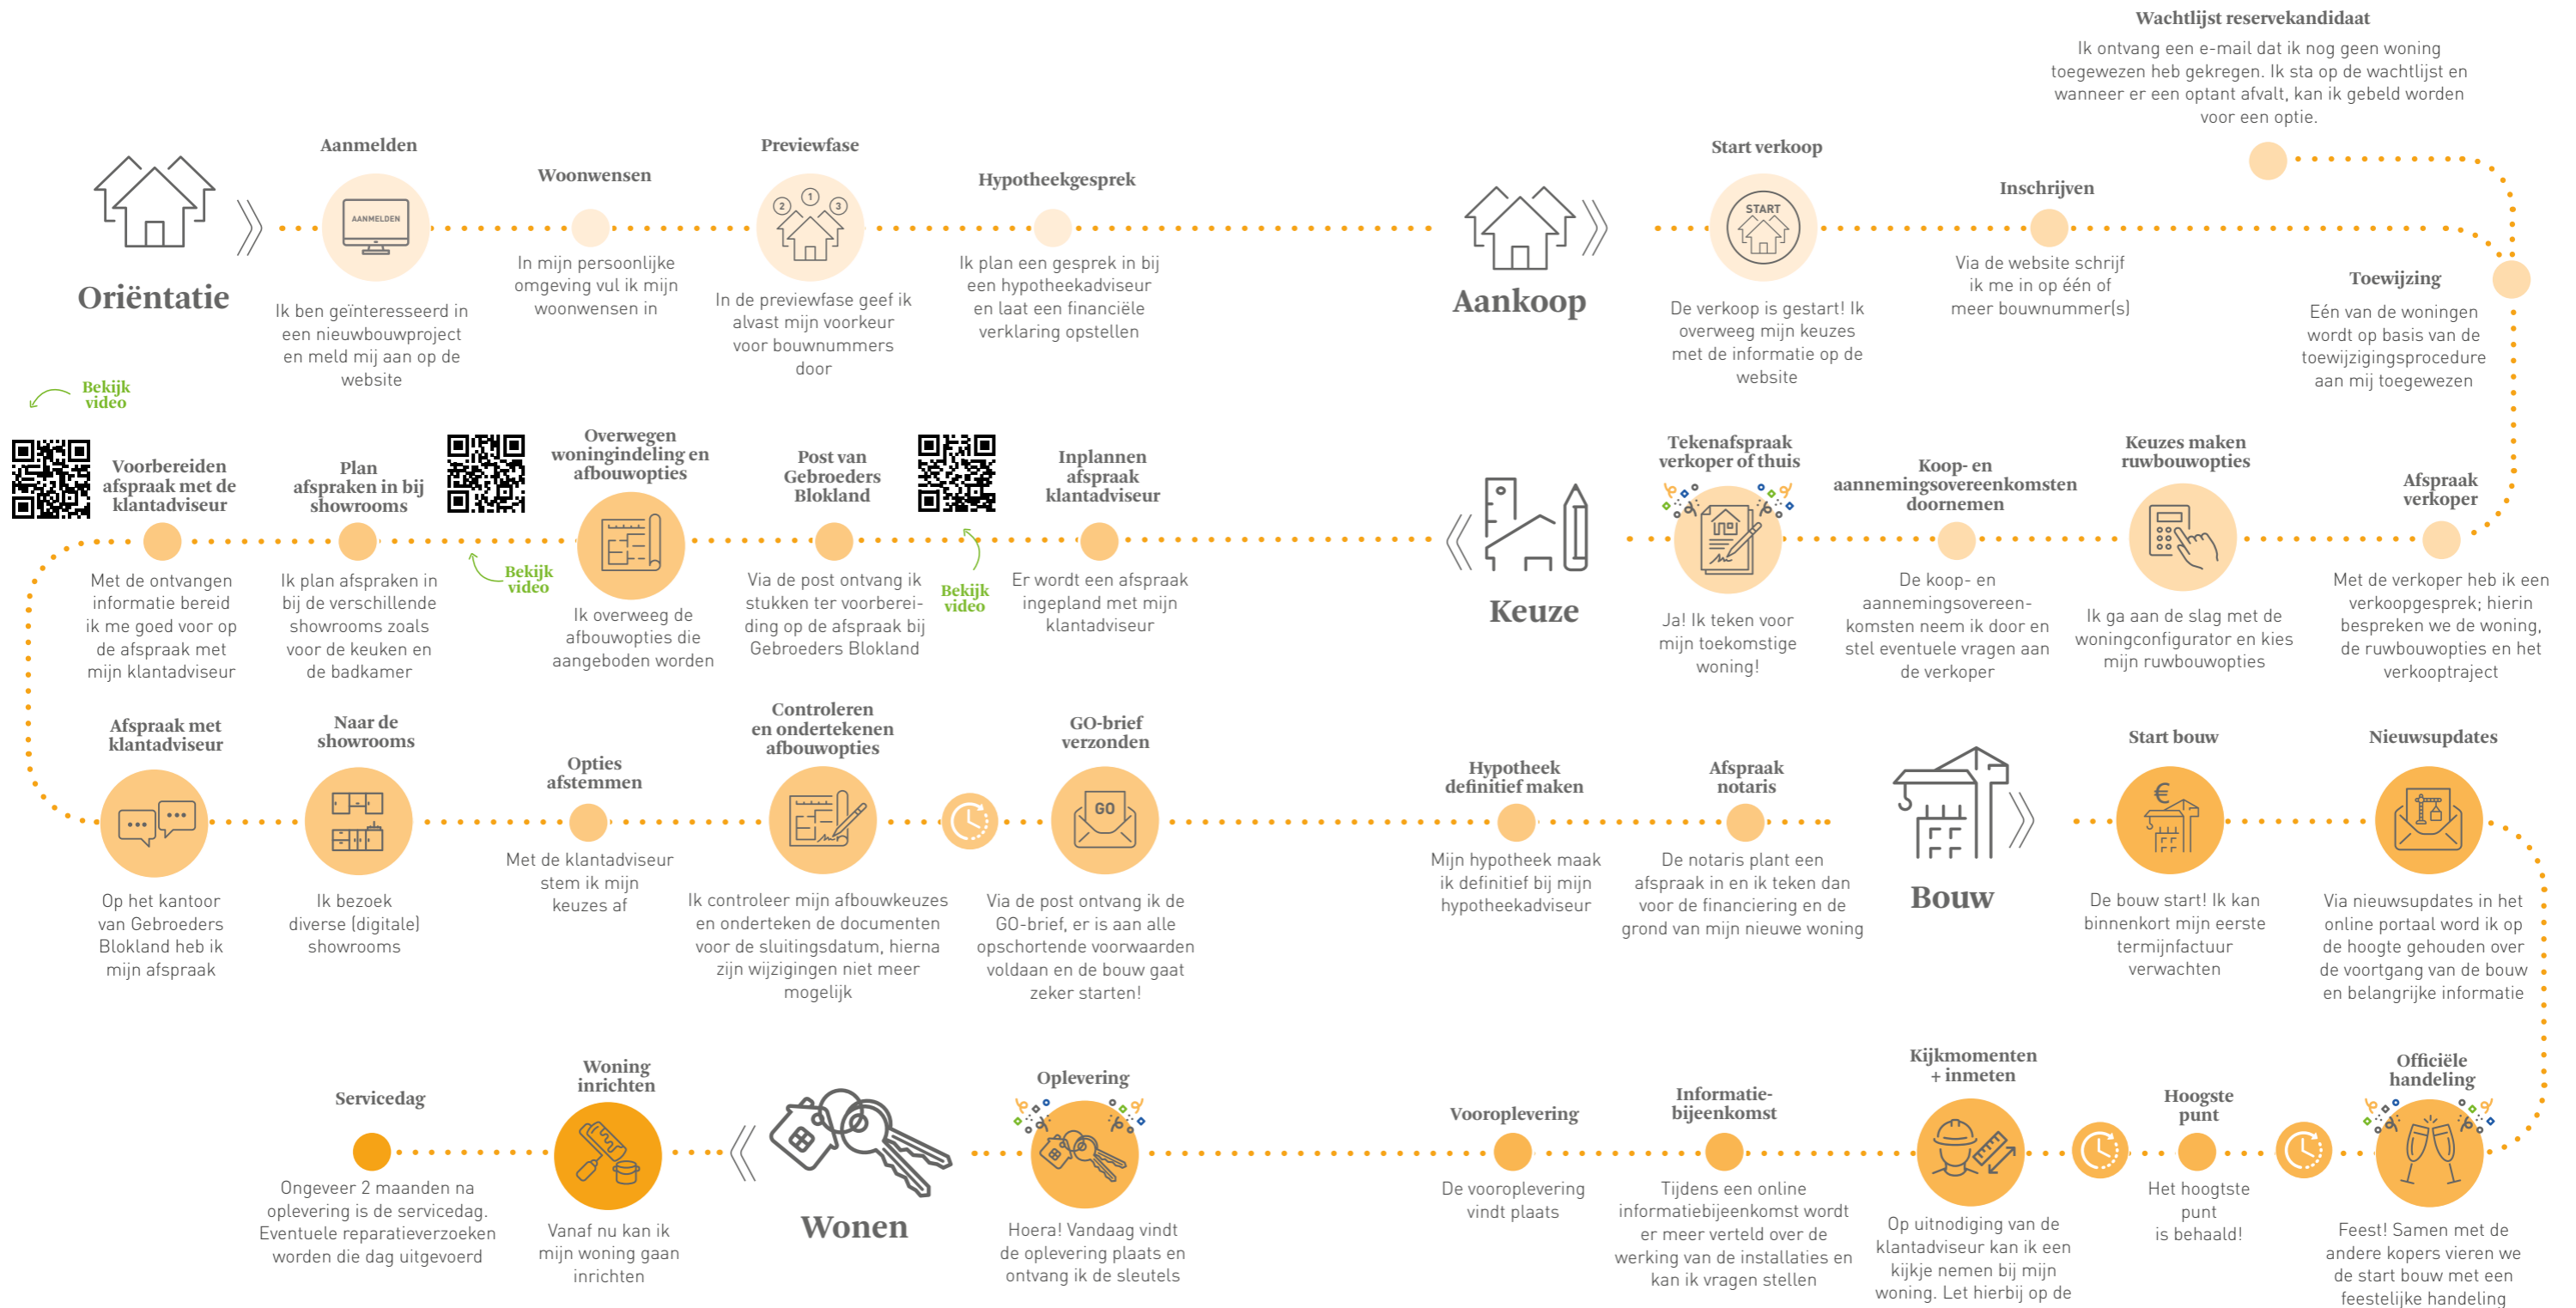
Wachtlijst reservekandidaat

Ik ontvang een e-mail dat ik nog geen woning toegewezen heb gekregen. Ik sta op de wachtlijst en wanneer er een optant afvalt, kan ik gebeld worden voor een optie.

Oriëntatie

Aanmelden

AANMELDEN

Ik ben geïnteresseerd in een nieuwbouwproject en meld mij aan op de website

Woonwensen

In mijn persoonlijke omgeving vul ik mijn woonwensen in

Previewfase

In de previewfase geef ik alvast mijn voorkeur voor bouwnummers door

Hypotheekgesprek

Ik plan een gesprek in bij een hypotheekadviseur en laat een financiële verklaring opstellen

Aankoop

Start verkoop

START

De verkoop is gestart! Ik overweeg mijn keuzes met de informatie op de website

Inschrijven

Via de website schrijf ik me in op één of meer bouwnummer(s)

Toewijzing

Eén van de woningen wordt op basis van de toewijzigingsprocedure aan mij toegewezen

Bekijk video

Voorbereiden afspraak met de klantadviseur

Met de ontvangen informatie bereid ik me goed voor op de afspraak met mijn klantadviseur

Plan afspraken in bij showrooms

Ik plan afspraken in bij de verschillende showrooms zoals voor de keuken en de badkamer

Bekijk video

Overwegen woningindeling en afbouwopties

Ik overweeg de afbouwopties die aangeboden worden

Post van Gebroeders Blokland

Via de post ontvang ik stukken ter voorbereiding op de afspraak bij Gebroeders Blokland

Bekijk video

Inplannen afspraak klantadviseur

Er wordt een afspraak ingepland met mijn klantadviseur

Keuze

Tekenafspraak verkoper of thuis

Ja! Ik teken voor mijn toekomstige woning!

Koop- en aannemingsovereenkomsten doornemen

De koop- en aannemingsovereenkomsten neem ik door en stel eventuele vragen aan de verkoper

Keuzes maken ruwbouwopties

Ik ga aan de slag met de woningconfigurator en kies mijn ruwbouwopties

Afspraak verkoper

Met de verkoper heb ik een verkoopgesprek; hierin bespreken we de woning, de ruwbouwopties en het verkooptraject

Afspraak met klantadviseur

Op het kantoor van Gebroeders Blokland heb ik mijn afspraak

Naar de showrooms

Ik bezoek diverse (digitale) showrooms

Opties afstemmen

Met de klantadviseur stem ik mijn keuzes af

Controleren en ondertekenen afbouwopties

Ik controleer mijn afbouwkeuzes en onderteken de documenten voor de sluitingsdatum, hierna zijn wijzigingen niet meer mogelijk

GO-brief verzonden

GO

Via de post ontvang ik de GO-brief, er is aan alle opschortende voorwaarden voldaan en de bouw gaat zeker starten!

Hypotheek definitief maken

Mijn hypotheek maak ik definitief bij mijn hypotheekadviseur

Afspraak notaris

De notaris plant een afspraak in en ik teken dan voor de financiering en de grond van mijn nieuwe woning

Bouw

Start bouw

De bouw start! Ik kan binnenkort mijn eerste termijnfactuur verwachten

Nieuwsupdates

Via nieuwsupdates in het online portaal word ik op de hoogte gehouden over de voortgang van de bouw en belangrijke informatie

Servicedag

Ongeveer 2 maanden na oplevering is de servicedag. Eventuele reparatieverzoeken worden die dag uitgevoerd

Woning inrichten

Vanaf nu kan ik mijn woning gaan inrichten

Wonen

Oplevering

Hoera! Vandaag vindt de oplevering plaats en ontvang ik de sleutels

Vooroplevering

De vooroplevering vindt plaats

Informatie-bijeenkomst

Tijdens een online informatiebijeenkomst wordt er meer verteld over de werking van de installaties en kan ik vragen stellen

Kijkmomenten + inmeten

Op uitnodiging van de klantadviseur kan ik een kijkje nemen bij mijn woning. Let hierbij op de

Hoogste punt

Het hoogtste punt is behaald!

Officiële handeling

Feest! Samen met de andere kopers vieren we de start bouw met een feestelijke handeling